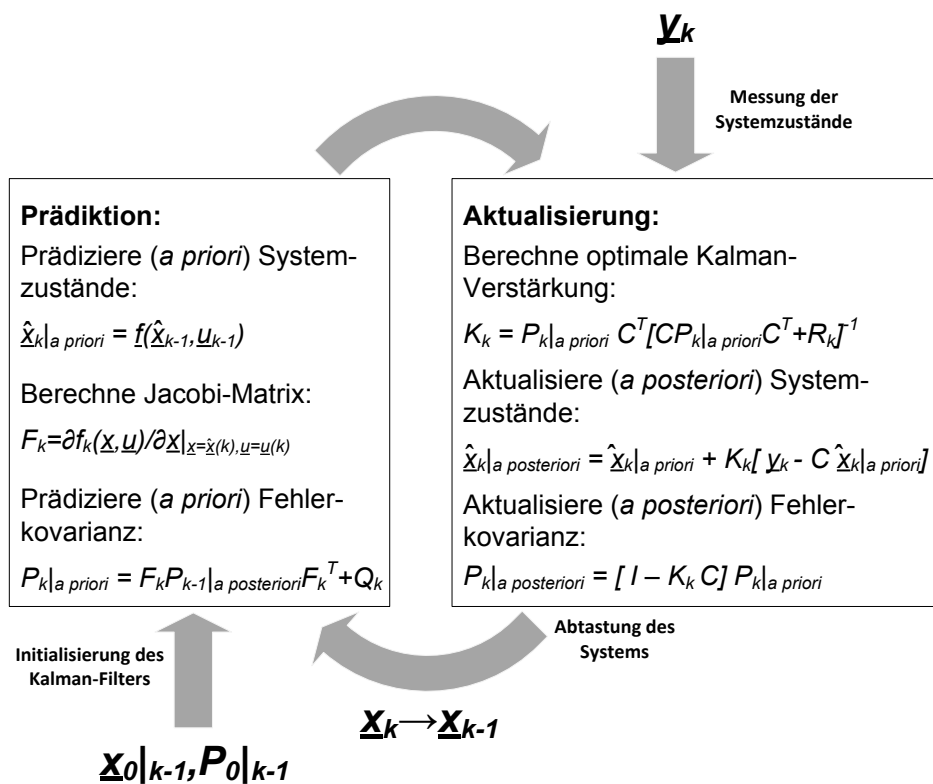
$\underline{y}_k$

Messung der Systemzustände

**Prädiktion:**

Prädiziere (*a priori*) Systemzustände:

$\hat{\underline{x}}_k|_{a\ priori} = \underline{f}(\hat{\underline{x}}_{k-1},\underline{u}_{k-1})$

Berechne Jacobi-Matrix:

$F_k=\partial f_k(\underline{x},\underline{u})/\partial\underline{x}|_{\underline{x}=\hat{\underline{x}}(k),\underline{u}=\underline{u}(k)}$

Prädiziere (*a priori*) Fehlerkovarianz:

$P_k|_{a\ priori} = F_k P_{k-1}|_{a\ posteriori} F_k^T + Q_k$

**Aktualisierung:**

Berechne optimale Kalman-Verstärkung:

$K_k = P_k|_{a\ priori}\ C^T[CP_k|_{a\ priori}C^T+R_k]^{-1}$

Aktualisiere (*a posteriori*) Systemzustände:

$\hat{\underline{x}}_k|_{a\ posteriori} = \hat{\underline{x}}_k|_{a\ priori} + K_k[\ \underline{y}_k - C\ \hat{\underline{x}}_k|_{a\ priori}]$

Aktualisiere (*a posteriori*) Fehlerkovarianz:

$P_k|_{a\ posteriori} = [\ I - K_k\ C]\ P_k|_{a\ priori}$

Abtastung des Systems

Initialisierung des Kalman-Filters

$\underline{x}_k \rightarrow \underline{x}_{k-1}$

$\underline{x}_0|_{k-1}, P_0|_{k-1}$